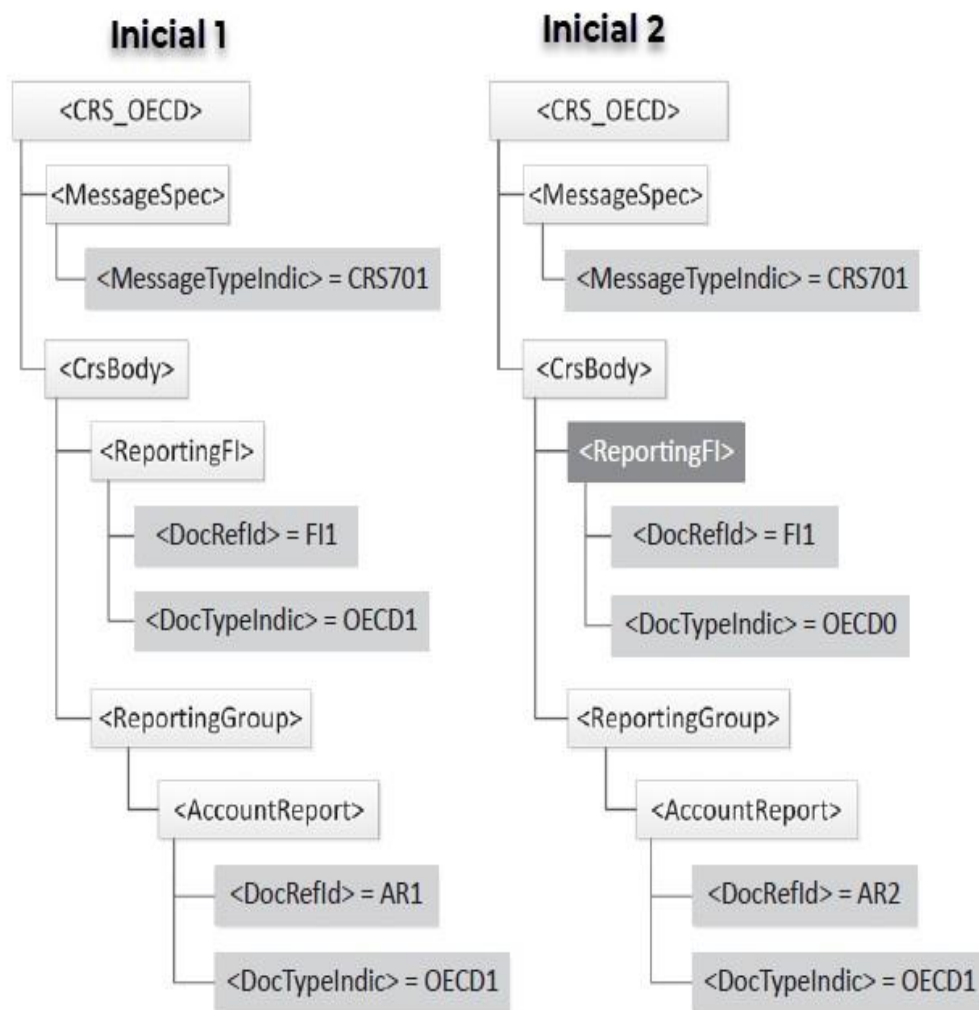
Inicial 1

<CRS_OECD>

<MessageSpec>

<MessageTypeIndic> = CRS701

<CrsBody>

<ReportingFI>

<DocRefId> = FI1

<DocTypeIndic> = OECD1

<ReportingGroup>

<AccountReport>

<DocRefId> = AR1

<DocTypeIndic> = OECD1

Inicial 2

<CRS_OECD>

<MessageSpec>

<MessageTypeIndic> = CRS701

<CrsBody>

<ReportingFI>

<DocRefId> = FI1

<DocTypeIndic> = OECD0

<ReportingGroup>

<AccountReport>

<DocRefId> = AR2

<DocTypeIndic> = OECD1